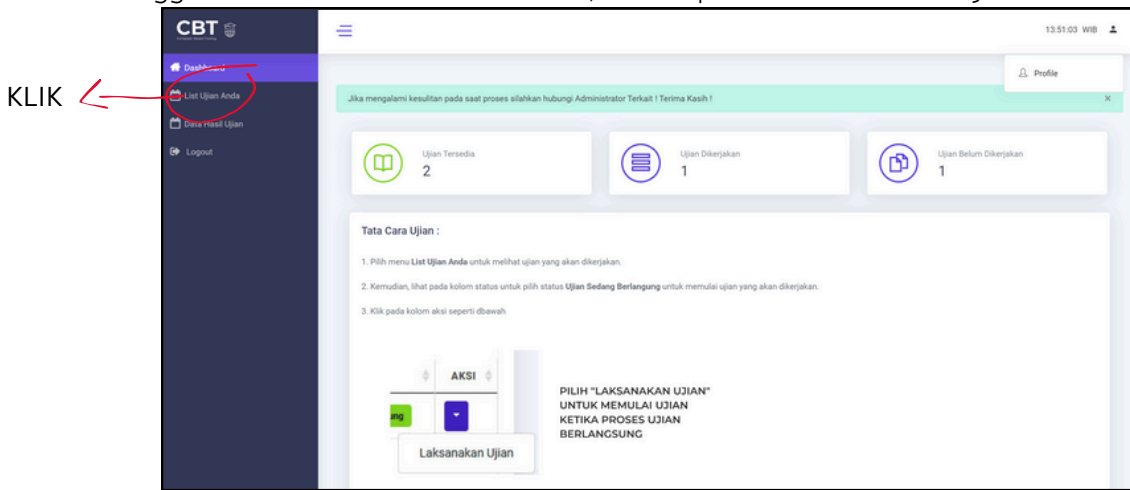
KLIK

CBT

Dashboard
List Ujian Anda
Data Hasil Ujian
Logout

13:51:03 WIB

Profile

Jika mengalami kesulitan pada saat proses silahkan hubungi Administrator Terkait ! Terima Kasih !

×

Ujian Tersedia
2

Ujian Dikerjakan
1

Ujian Belum Dikerjakan
1

Tata Cara Ujian :

1. Pilih menu **List Ujian Anda** untuk melihat ujian yang akan dikerjakan.

2. Kemudian, lihat pada kolom status untuk pilih status **Ujian Sedang Berlangung** untuk memulai ujian yang akan dikerjakan.

3. Klik pada kolom aksi seperti dbawah

AKSI

ung

Laksanakan Ujian

PILIH "LAKSANAKAN UJIAN" UNTUK MEMULAI UJIAN KETIKA PROSES UJIAN BERLANGSUNG